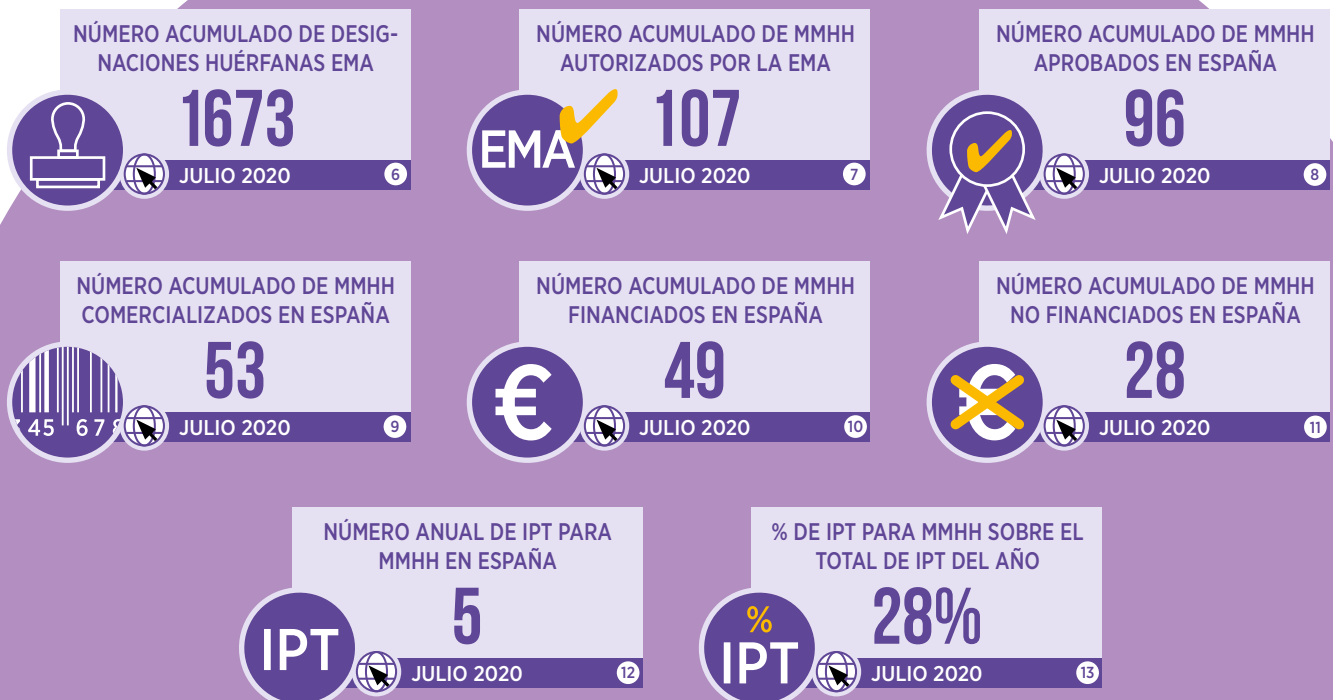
NÚMERO ACUMULADO DE DESIGNACIONES HUÉRFANAS EMA
1673
JULIO 2020
6

EMA
NÚMERO ACUMULADO DE MMHH AUTORIZADOS POR LA EMA
107
JULIO 2020
7

NÚMERO ACUMULADO DE MMHH APROBADOS EN ESPAÑA
96
JULIO 2020
8

NÚMERO ACUMULADO DE MMHH COMERCIALIZADOS EN ESPAÑA
53
45 67
JULIO 2020
9

NÚMERO ACUMULADO DE MMHH FINANCIADOS EN ESPAÑA
€
49
JULIO 2020
10

NÚMERO ACUMULADO DE MMHH NO FINANCIADOS EN ESPAÑA
28
JULIO 2020
11

NÚMERO ANUAL DE IPT PARA MMHH EN ESPAÑA
IPT
5
JULIO 2020
12

% DE IPT PARA MMHH SOBRE EL TOTAL DE IPT DEL AÑO
%
IPT
28%
JULIO 2020
13